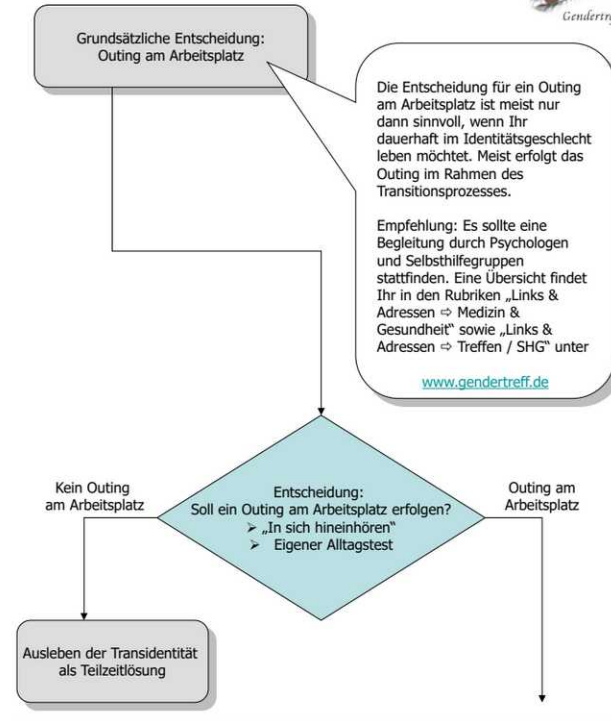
Gendertr

Grundsätzliche Entscheidung: Outing am Arbeitsplatz

Die Entscheidung für ein Outing am Arbeitsplatz ist meist nur dann sinnvoll, wenn Ihr dauerhaft im Identitätsgeschlecht leben möchtet. Meist erfolgt das Outing im Rahmen des Transitionsprozesses.

Empfehlung: Es sollte eine Begleitung durch Psychologen und Selbsthilfegruppen stattfinden. Eine Übersicht findet Ihr in den Rubriken „Links & Adressen ⇨ Medizin & Gesundheit“ sowie „Links & Adressen ⇨ Treffen / SHG“ unter

www.gendertreff.de

Kein Outing am Arbeitsplatz

Entscheidung: Soll ein Outing am Arbeitsplatz erfolgen?
➢ „In sich hineinhören“
➢ Eigener Alltagstest

Outing am Arbeitsplatz

Ausleben der Transidentität als Teilzeitlösung